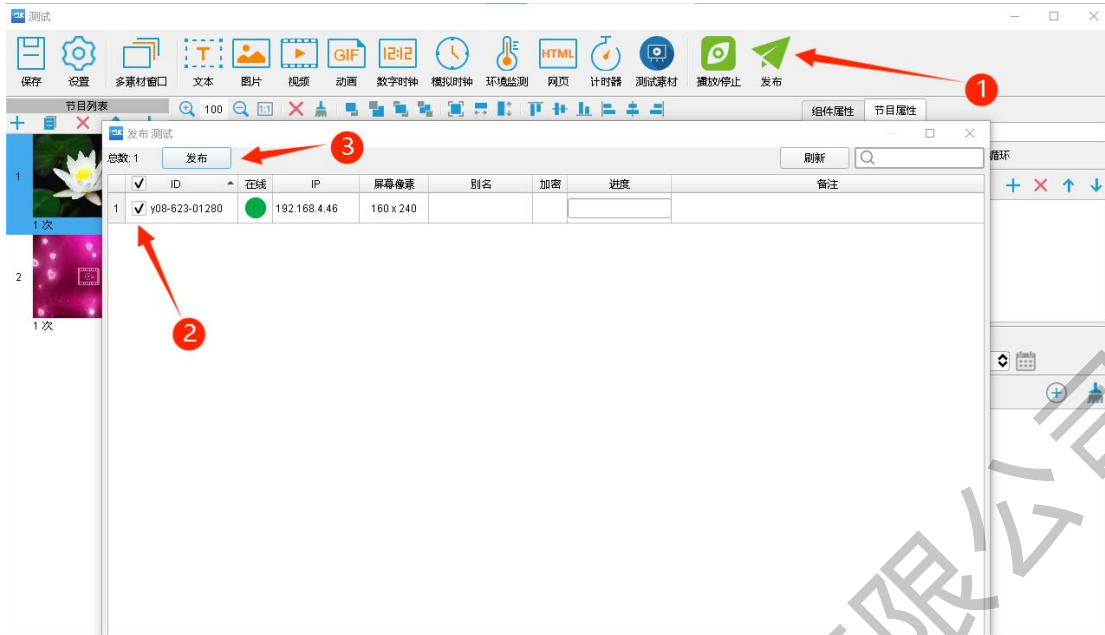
测试

保存 设置 多素材窗口 文本 图片 视频 动画 数字时钟 模拟时钟 环境监测 网页 计时器 测试素材 播放/停止 发布

GIF 12:12 HTML

1

节目列表
100 1:1
组件属性 节目属性

1
1 次
2
1 次

发布 测试
总数: 1 发布
3
刷新

循环

| | ✓ | ID | 在线 | IP | 屏幕像素 | 别名 | 加密 | 进度 | 备注 |
|---|---|---|---|---|---|---|---|---|---|
| 1 | ✓ | y08-623-01280 | | 192.168.4.46 | 160 x 240 | | | | |

2

限公言